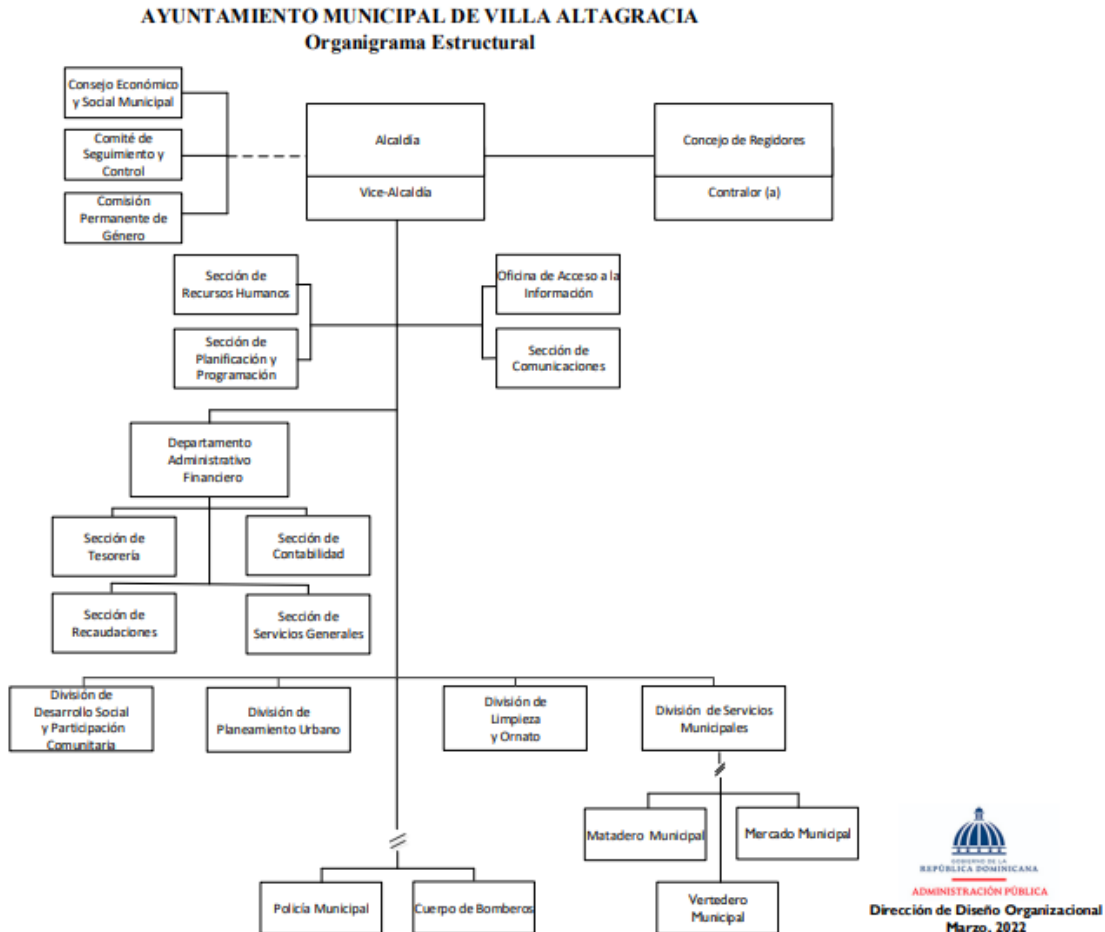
AYUNTAMIENTO MUNICIPAL DE VILLA ALTAGRACIA
Organigrama Estructural

Consejo Económico y Social Municipal

Comité de Seguimiento y Control

Comisión Permanente de Género

Alcaldía

Vice-Alcaldía

Concejo de Regidores

Contralor (a)

Sección de Recursos Humanos

Sección de Planificación y Programación

Oficina de Acceso a la Información

Sección de Comunicaciones

Departamento Administrativo Financiero

Sección de Tesorería

Sección de Contabilidad

Sección de Recaudaciones

Sección de Servicios Generales

División de Desarrollo Social y Participación Comunitaria

División de Planeamiento Urbano

División de Limpieza y Ornato

División de Servicios Municipales

Matadero Municipal

Mercado Municipal

Vertedero Municipal

Policía Municipal

Cuerpo de Bomberos

GOBIERNO DE LA REPÚBLICA DOMINICANA
ADMINISTRACIÓN PÚBLICA
Dirección de Diseño Organizacional
Marzo, 2022